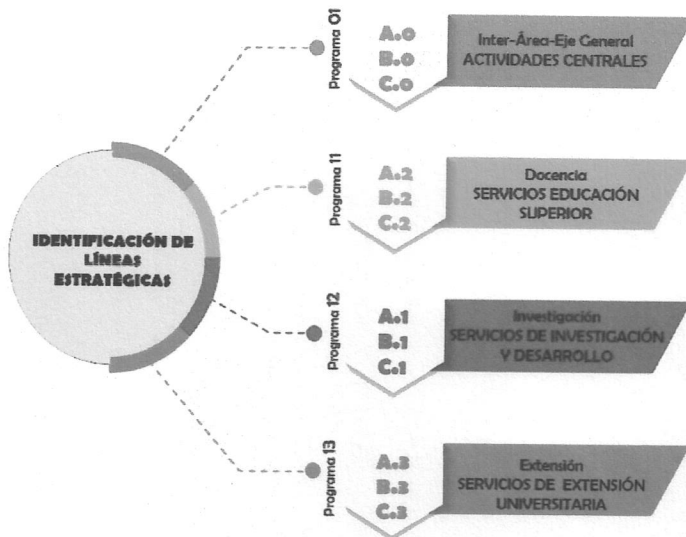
IDENTIFICACIÓN DE LÍNEAS ESTRATÉGICAS

Programa 01
A.0
B.0
C.0
Inter-Área-Eje General
ACTIVIDADES CENTRALES

Programa 11
A.2
B.2
C.2
Docencia
SERVICIOS EDUCACIÓN SUPERIOR

Programa 12
A.1
B.1
C.1
Investigación
SERVICIOS DE INVESTIGACIÓN Y DESARROLLO

Programa 13
A.3
B.3
C.3
Extensión
SERVICIOS DE EXTENSIÓN UNIVERSITARIA